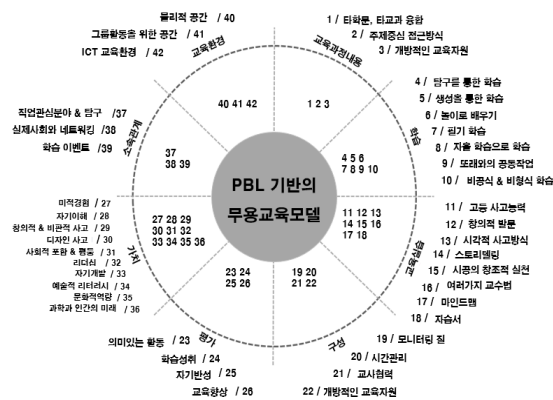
물리적 공간 / 40
그룹활동을 위한 공간 / 41
ICT 교육환경 / 42

교육환경

1 / 타학문, 타교과 융합
2 / 주제중심 접근방식
3 / 개방적인 교육지원

교육과정내용

40 41 42

1 2 3

4 / 탐구를 통한 학습
5 / 생성을 통한 학습
6 / 놀이로 배우기
7 / 평가 학습
8 / 자율 학습으로 학습
9 / 또래와의 공동작업
10 / 비공식 & 비형식 학습

학습

4 5 6
7 8 9 10

직업관심분야 & 탐구 / 37
실제사회와 네트워킹 / 38
학습 이벤트 / 39

소속관계

37
38 39

PBL 기반의
무용교육모델

미적경험 / 27
자기이해 / 28
창의적 & 비판적 사고 / 29
디자인 사고 / 30
사회적 포함 & 평등 / 31
리더쉽 / 32
자기개발 / 33
예술적 리터러시 / 34
문화적역량 / 35
과학과 인간의 미래 / 36

가치

27 28 29
30 31 32
33 34 35 36

11 12 13
14 15 16
17 18

11 / 고등 사고능력
12 / 창의적 발문
13 / 시각적 사고방식
14 / 스토리텔링
15 / 시공의 창조적 실천
16 / 여러가지 교수법
17 / 마인드맵
18 / 자습서

교수방법

23 24
25 26

19 20
21 22

의미있는 활동 / 23
학습성취 / 24
자기반성 / 25
교육향상 / 26

평가

구성

19 / 모니터링 질
20 / 시간관리
21 / 교사협력
22 / 개방적인 교육지원